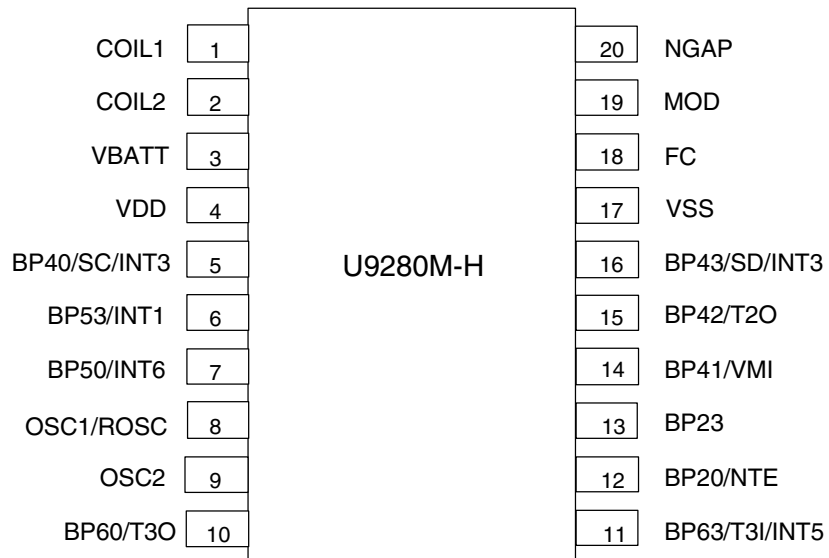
COIL1 1
COIL2 2
VBATT 3
VDD 4
BP40/SC/INT3 5
BP53/INT1 6
BP50/INT6 7
OSC1/ROSC 8
OSC2 9
BP60/T3O 10

U9280M-H

20 NGAP
19 MOD
18 FC
17 VSS
16 BP43/SD/INT3
15 BP42/T2O
14 BP41/VMI
13 BP23
12 BP20/NTE
11 BP63/T3I/INT5